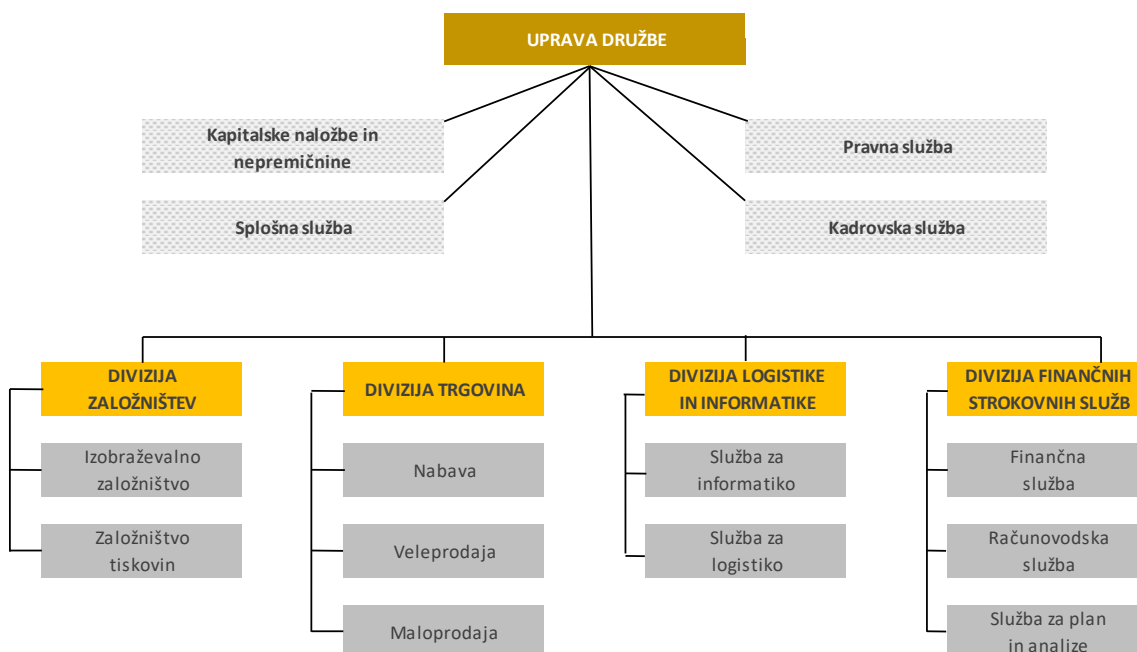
UPRAVA DRUŽBE

Kapitalske naložbe in nepremičnine

Pravna služba

Splošna služba

Kadrovska služba

DIVIZIJA ZALOŽNIŠTEV

Izobraževalno založništvo

Založništvo tiskovin

DIVIZIJA TRGOVINA

Nabava

Veleprodaja

Maloprodaja

DIVIZIJA LOGISTIKE IN INFORMATIKE

Služba za informatiko

Služba za logistiko

DIVIZIJA FINANČNIH STROKOVNIH SLUŽB

Finančna služba

Računovodska služba

Služba za plan in analize